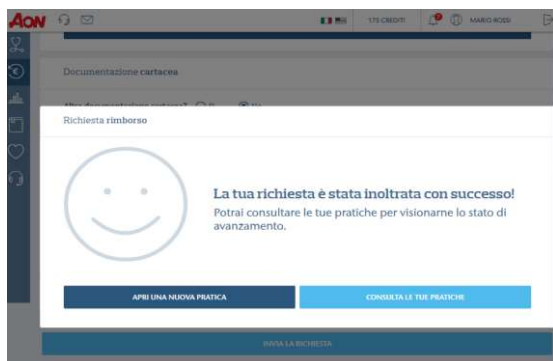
AON

175 CREDITI

MARIO ROSSI

Documentazione cartacea

Altra documentazione cartacea? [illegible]

Richiesta rimborso

La tua richiesta è stata inoltrata con successo!

Potrai consultare le tue pratiche per visionarne lo stato di avanzamento.

APRI UNA NUOVA PRATICA

CONSULTA LE TUE PRATICHE

INVIA LA RICHIESTA